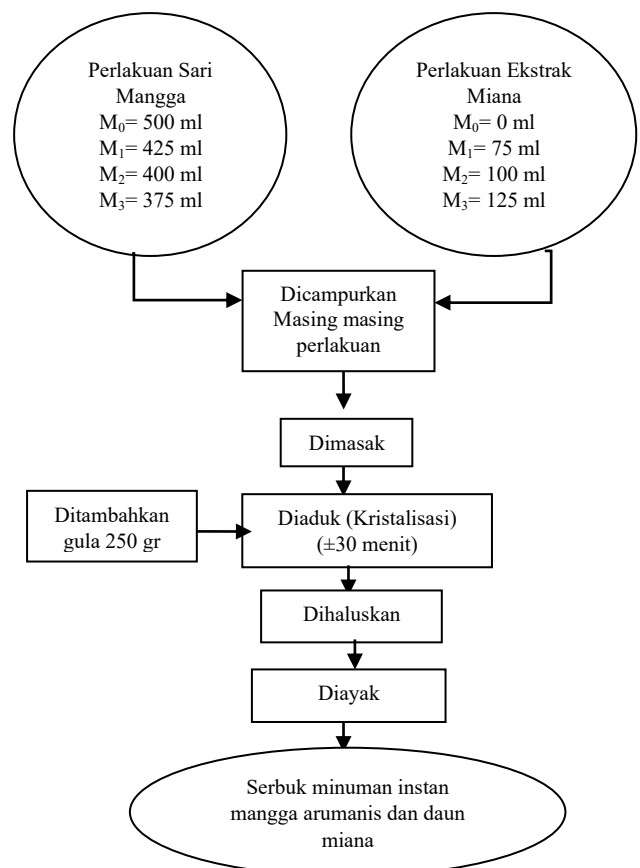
Perlakuan Sari Mangga
$M_0$= 500 ml
$M_1$= 425 ml
$M_2$= 400 ml
$M_3$= 375 ml

Perlakuan Ekstrak Miana
$M_0$= 0 ml
$M_1$= 75 ml
$M_2$= 100 ml
$M_3$= 125 ml

Dicampurkan Masing masing perlakuan

Dimasak

Ditambahkan gula 250 gr

Diaduk (Kristalisasi) (±30 menit)

Dihaluskan

Diayak

Serbuk minuman instan mangga arumanis dan daun miana